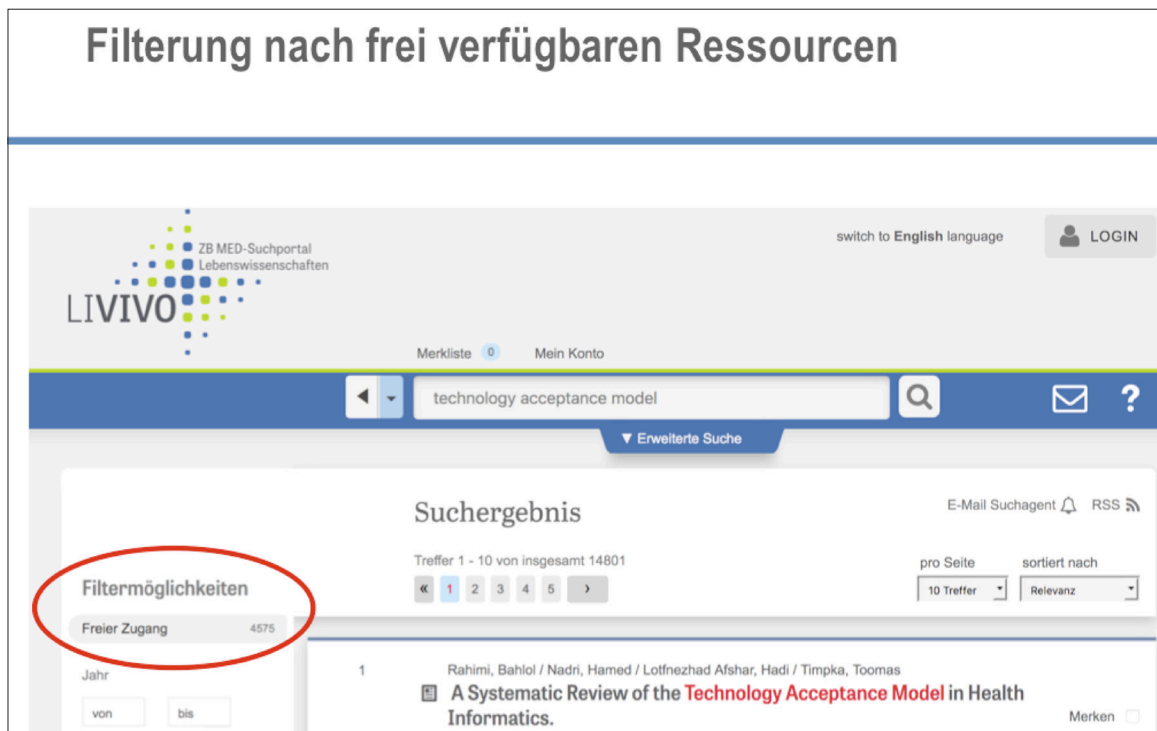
Filterung nach frei verfügbaren Ressourcen

ZB MED-Suchportal Lebenswissenschaften

LIVIVO

switch to English language

LOGIN

Merkliste 0

Mein Konto

technology acceptance model

▼ Erweiterte Suche

Suchergebnis

E-Mail Suchagent

RSS

Treffer 1 - 10 von insgesamt 14801

« 1 2 3 4 5 ›

pro Seite

10 Treffer

sortiert nach

Relevanz

Filtermöglichkeiten

Freier Zugang 4575

Jahr

von

bis

1

Rahimi, Bahlol / Nadri, Hamed / Lotfnezhad Afshar, Hadi / Timpka, Toomas

A Systematic Review of the Technology Acceptance Model in Health Informatics.

Merken